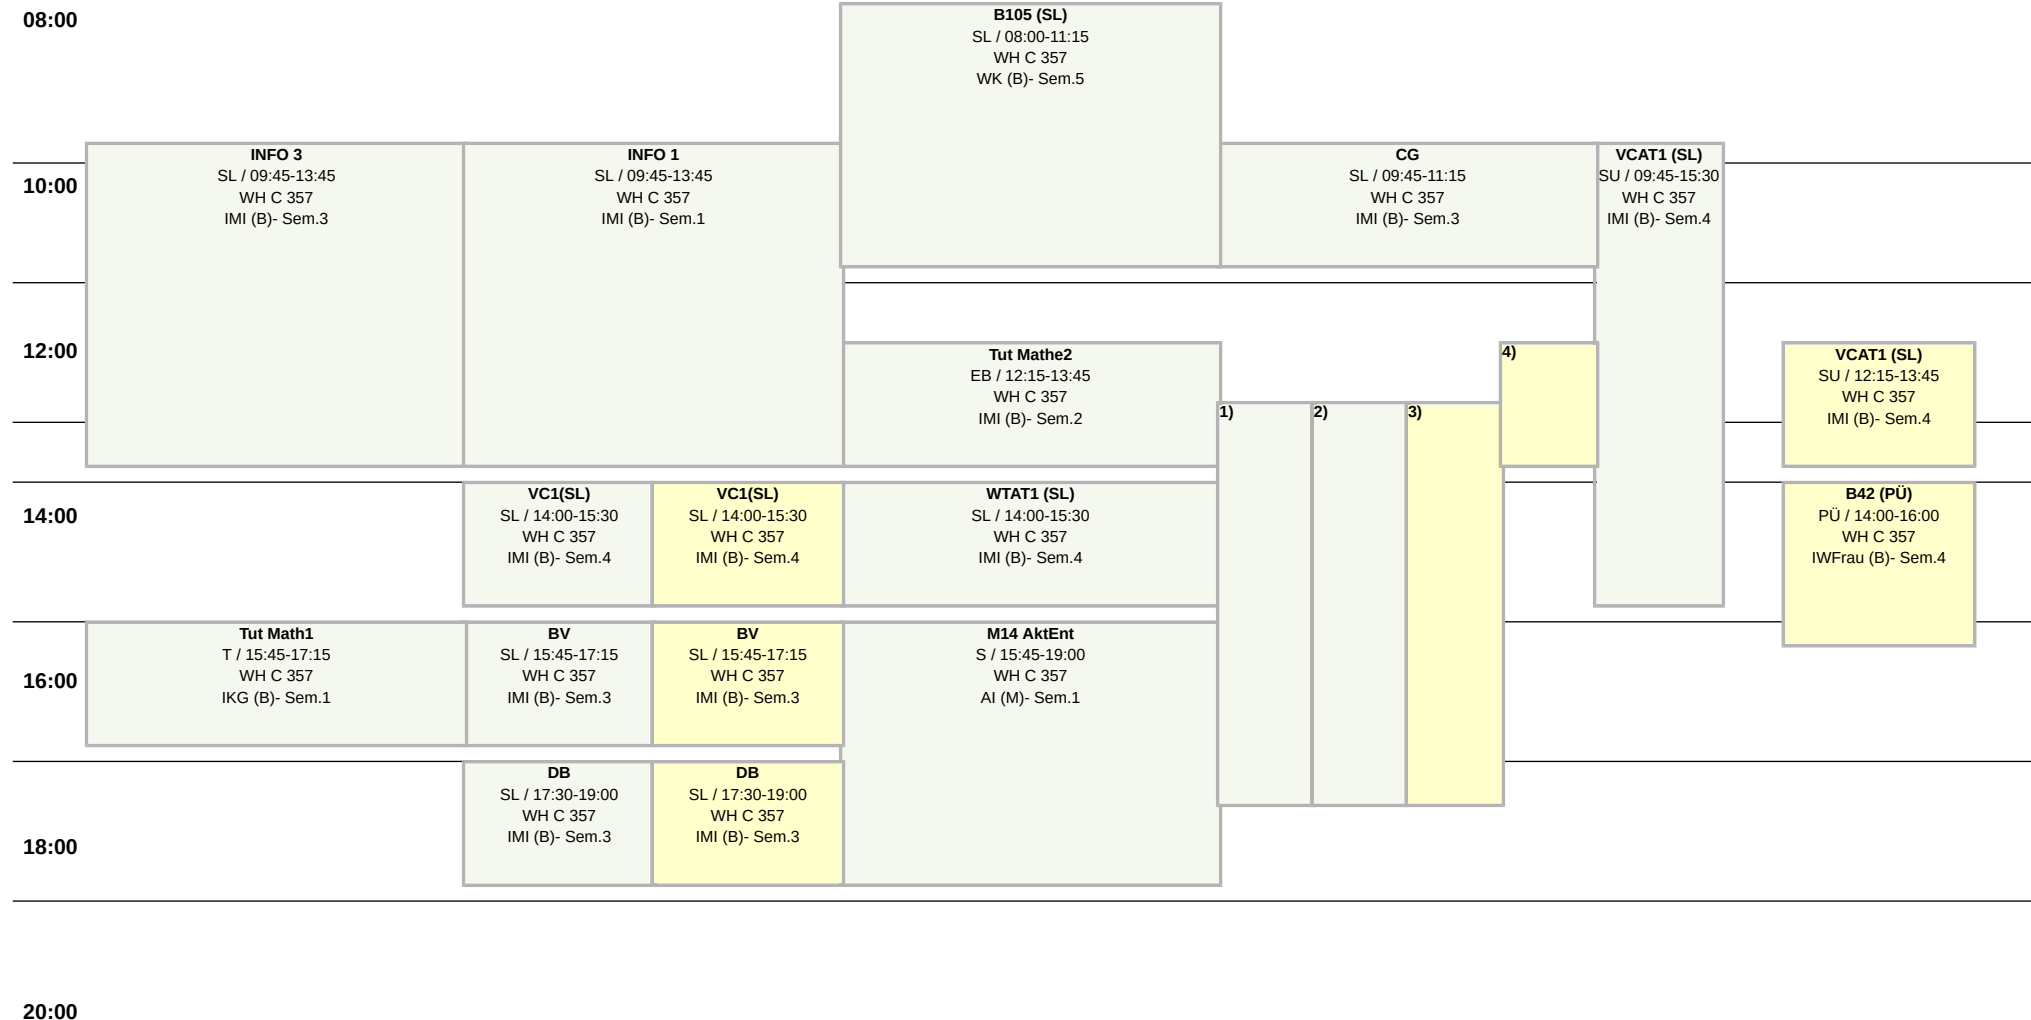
08:00

B105 (SL)
SL / 08:00-11:15
WH C 357
WK (B)- Sem.5

10:00

INFO 3
SL / 09:45-13:45
WH C 357
IMI (B)- Sem.3

INFO 1
SL / 09:45-13:45
WH C 357
IMI (B)- Sem.1

CG
SL / 09:45-11:15
WH C 357
IMI (B)- Sem.3

VCAT1 (SL)
SU / 09:45-15:30
WH C 357
IMI (B)- Sem.4

12:00

Tut Mathe2
EB / 12:15-13:45
WH C 357
IMI (B)- Sem.2

4)

VCAT1 (SL)
SU / 12:15-13:45
WH C 357
IMI (B)- Sem.4

1)

2)

3)

14:00

VC1(SL)
SL / 14:00-15:30
WH C 357
IMI (B)- Sem.4

VC1(SL)
SL / 14:00-15:30
WH C 357
IMI (B)- Sem.4

WTAT1 (SL)
SL / 14:00-15:30
WH C 357
IMI (B)- Sem.4

B42 (PÜ)
PÜ / 14:00-16:00
WH C 357
IWFrau (B)- Sem.4

Tut Math1
T / 15:45-17:15
WH C 357
IKG (B)- Sem.1

BV
SL / 15:45-17:15
WH C 357
IMI (B)- Sem.3

BV
SL / 15:45-17:15
WH C 357
IMI (B)- Sem.3

M14 AktEnt
S / 15:45-19:00
WH C 357
AI (M)- Sem.1

16:00

DB
SL / 17:30-19:00
WH C 357
IMI (B)- Sem.3

DB
SL / 17:30-19:00
WH C 357
IMI (B)- Sem.3

18:00

20:00